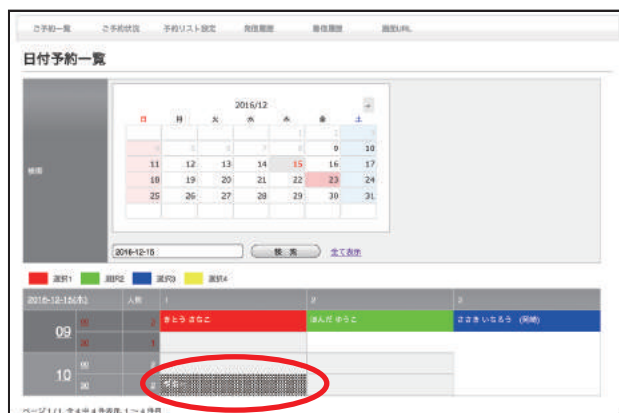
ご予約一覧　ご予約状況　予約リスト設定　発信履歴　着信履歴　識別URL

日付予約一覧

検索

2016/12

| 日 | 月 | 火 | 水 | 木 | 金 | 土 |
|---|---|---|---|---|---|---|
| | | | | | 1 | 2 |
| 4 | 5 | 6 | 7 | 8 | 9 | 10 |
| 11 | 12 | 13 | 14 | 15 | 16 | 17 |
| 18 | 19 | 20 | 21 | 22 | 23 | 24 |
| 25 | 26 | 27 | 28 | 29 | 30 | 31 |

2016-12-15　検索　全て表示

選択1　選択2　選択3　選択4

| 2016-12-15(木) | | 人数 | 1 | 2 | 3 |
|---|---|---|---|---|---|
| 09 | 00 | 2 | さとう さなこ | ほんだ ゆうこ | ささき いちろう (団体) |
| | 30 | | | | |
| 10 | 00 | | | | |
| | 30 | 2 | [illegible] | | |

ページ 1/1 全4件 4件表示 1～4件目